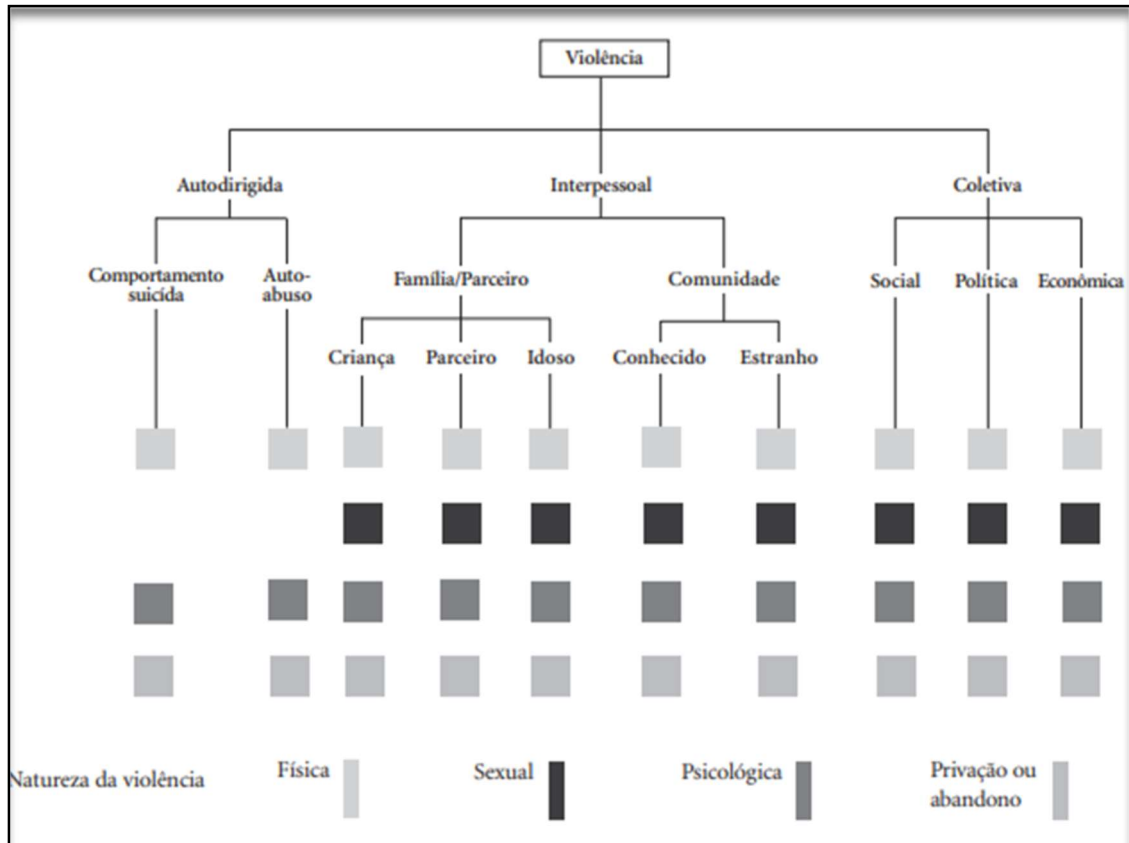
Violência

Autodirigida

Interpessoal

Coletiva

Comportamento suicida

Auto-abuso

Família/Parceiro

Comunidade

Social

Política

Econômica

Criança

Parceiro

Idoso

Conhecido

Estranho

Natureza da violência

Física

Sexual

Psicológica

Privação ou abandono